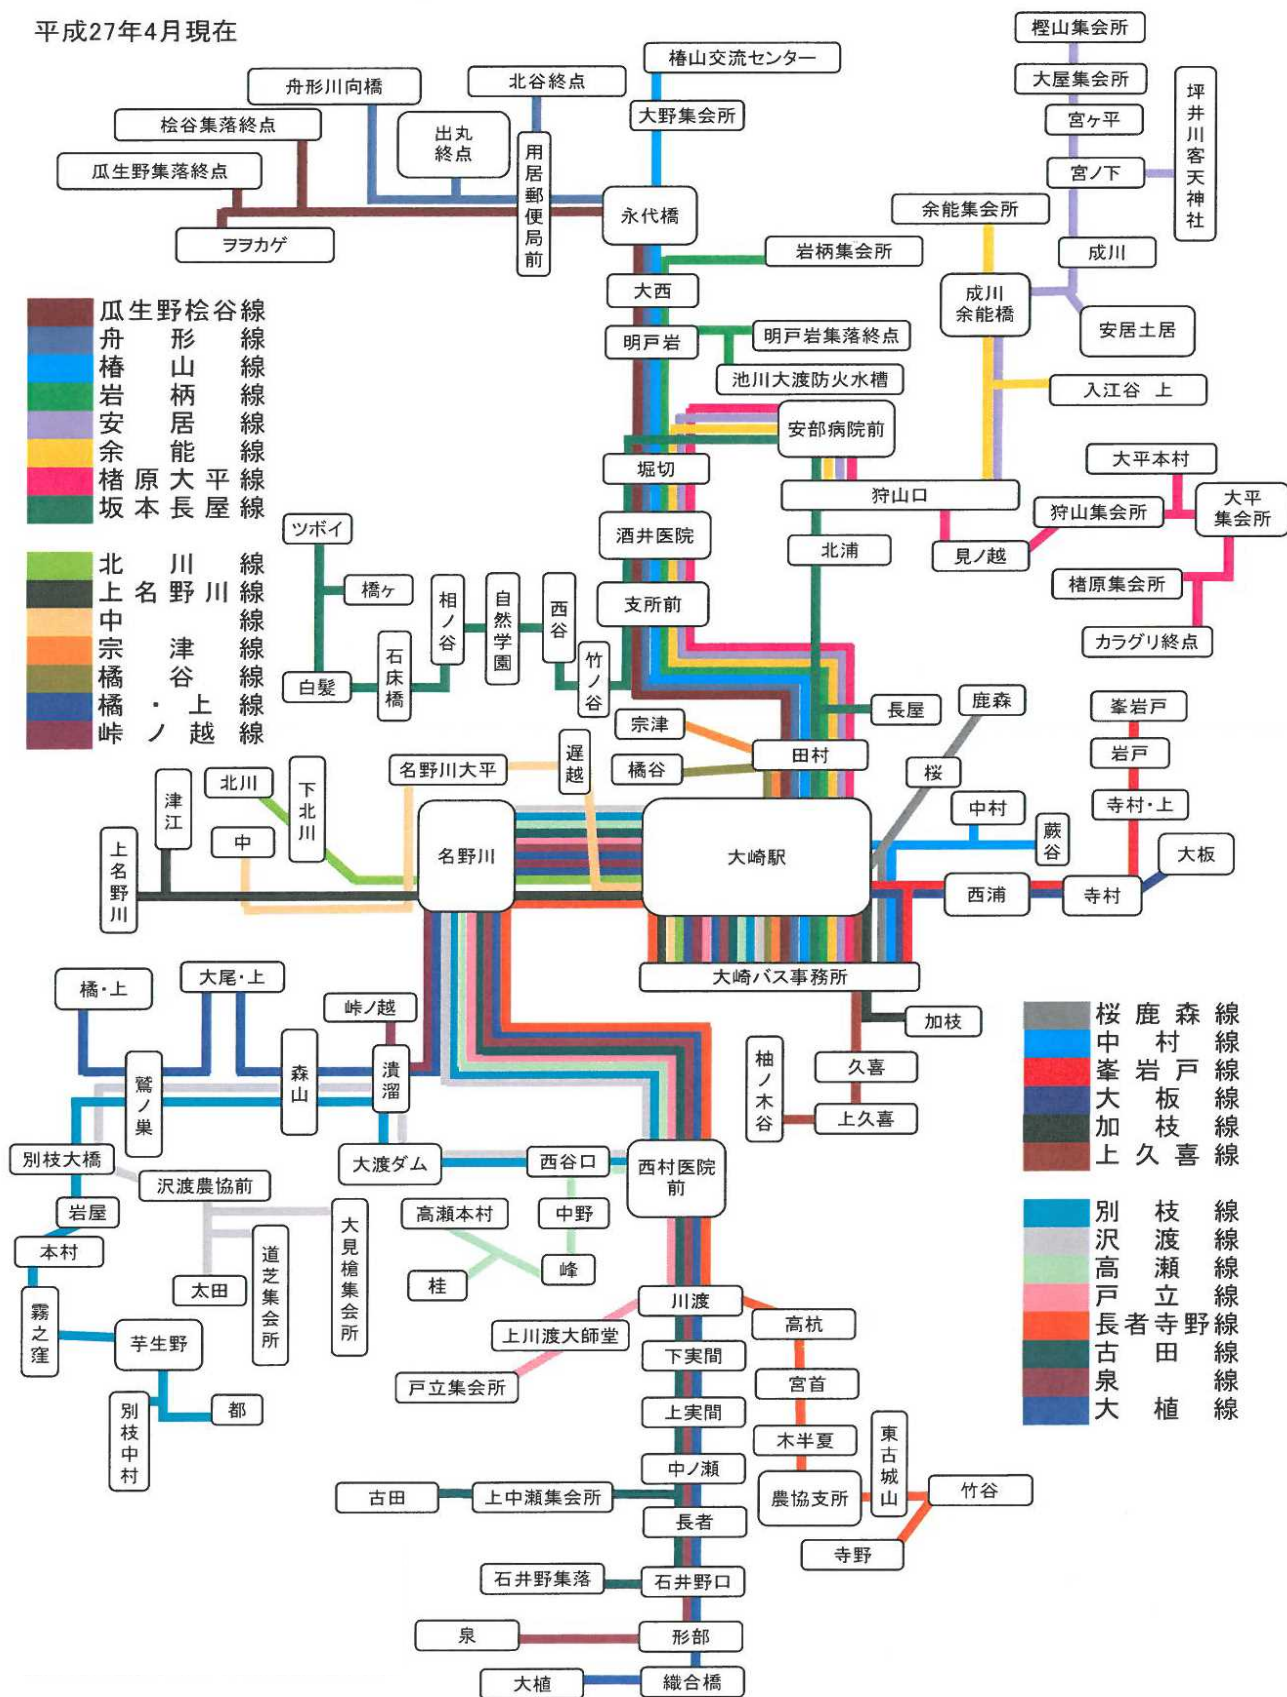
平成27年4月現在

樫山集会所
大屋集会所
宮ヶ平
宮ノ下
坪井川客天神社
椿山交流センター
大野集会所
北谷終点
舟形川向橋
桧谷集落終点
出丸終点
瓜生野集落終点
用居郵便局前
永代橋
ヲヲカゲ
余能集会所
成川
岩柄集会所
成川余能橋
安居土居
大西
明戸岩
明戸岩集落終点
池川大渡防火水槽
入江谷 上
安部病院前
堀切
狩山口
大平本村
狩山集会所
大平集会所
酒井医院
北浦
見ノ越
椿原集会所
カラグリ終点
支所前
ツボイ
橋ヶ
相ノ谷
自然学園
西谷
竹ノ谷
石床橋
白髪
長屋
鹿森
峯岩戸
宗津
田村
岩戸
名野川大平
遅越
橋谷
桜
寺村・上
北川
下北川
津江
中村
蕨谷
大板
中
名野川
大崎駅
上名野川
西浦
寺村
大崎バス事務所
橘・上
大尾・上
峠ノ越
加枝
鷲ノ巣
森山
漬溜
柚ノ木谷
久喜
上久喜
別枝大橋
沢渡農協前
大渡ダム
西谷口
西村医院前
高瀬本村
中野
岩屋
本村
太田
道芝集会所
大見槍集会所
桂
峰
霧之窪
芋生野
川渡
高杭
上川渡大師堂
下実間
戸立集会所
宮首
都
別枝中村
上実間
木半夏
中ノ瀬
東古城山
古田
上中瀬集会所
農協支所
竹谷
長者
寺野
石井野集落
石井野口
泉
形部
大植
織合橋

瓜生野桧谷線
舟形線
椿山線
岩柄線
安居線
余能線
椿原大平線
坂本長屋線

北川線
上名野川線
中線
宗津線
橋谷線
橘・上線
峠ノ越線

桜鹿森線
中村線
峯岩戸線
大板線
加枝線
上久喜線

別枝線
沢渡線
高瀬線
戸立線
長者寺野線
古田線
泉線
大植線